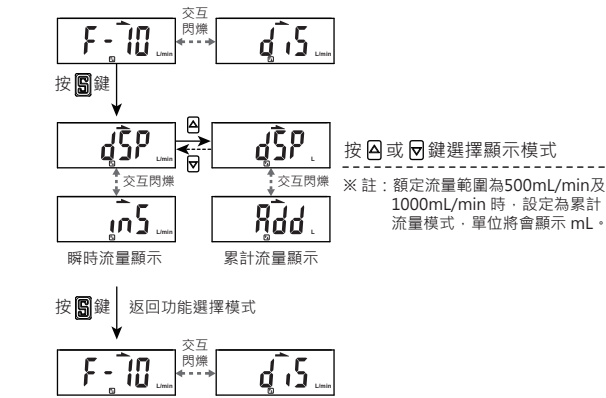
F-10 L/min
交互閃爍
dis L/min

按 S 鍵

dSP L/min
dSP L

按 ▲ 或 ▼ 鍵選擇顯示模式

交互閃爍
交互閃爍

※ 註：額定流量範圍為500mL/min及1000mL/min 時，設定為累計流量模式，單位將會顯示 mL。

inS L/min
Add L

瞬時流量顯示
累計流量顯示

按 S 鍵
返回功能選擇模式

F-10 L/min
交互閃爍
dis L/min